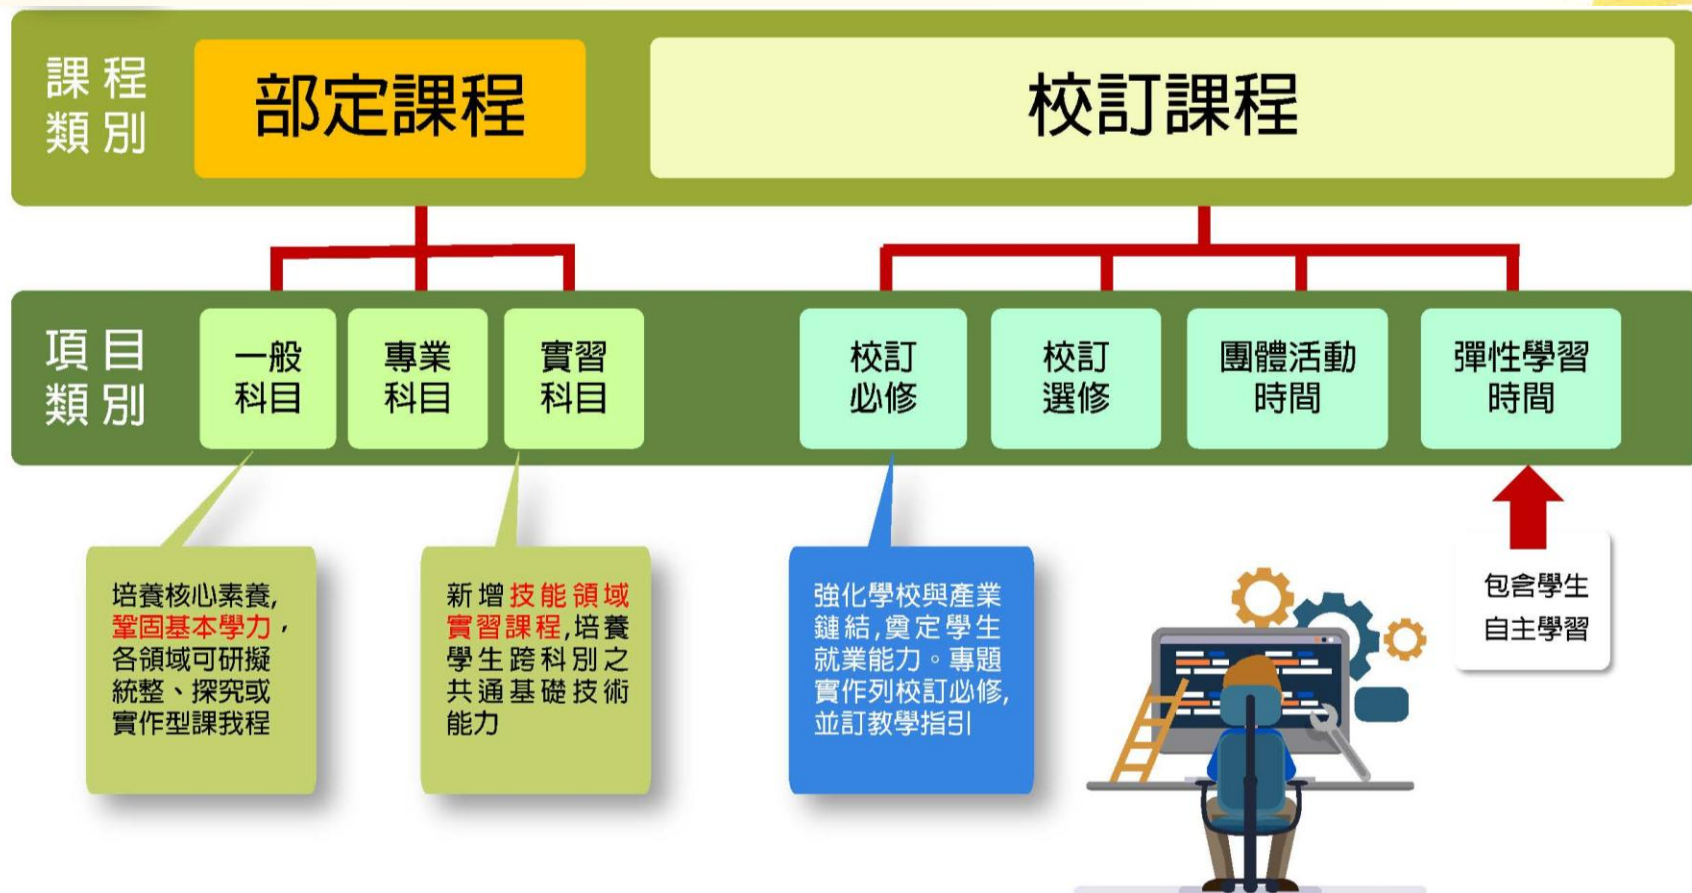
課程類別

部定課程

校訂課程

項目類別

一般科目

專業科目

實習科目

校訂必修

校訂選修

團體活動時間

彈性學習時間

培養核心素養，鞏固基本學力，各領域可研擬統整、探究或實作型課我程

新增技能領域實習課程,培養學生跨科別之共通基礎技術能力

強化學校與產業鏈結，奠定學生就業能力。專題實作列校訂必修，並訂教學指引

包含學生自主學習